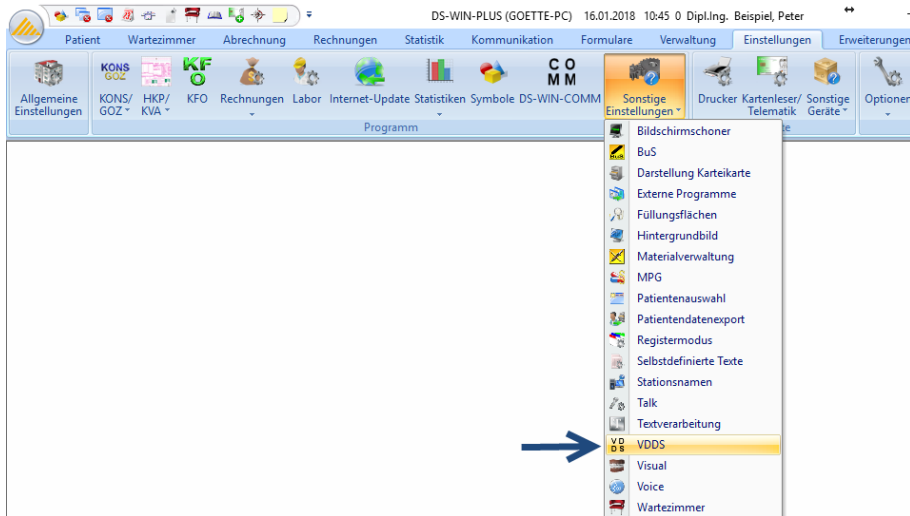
DS-WIN-PLUS (GOETTE-PC) 16.01.2018 10:45 0 Dipl.Ing. Beispiel, Peter

Patient Wartezimmer Abrechnung Rechnungen Statistik Kommunikation Formulare Verwaltung Einstellungen Erweiterungen

Allgemeine Einstellungen
KONS GOZ
KONS/ GOZ
HKP/ KVA
KF O
KFO
Rechnungen
Labor
Internet-Update
Statistiken
Symbole
C O M M
DS-WIN-COMM
Sonstige Einstellungen
Drucker
Kartenleser/ Telematik
Sonstige Geräte
Optionen

Programm

Bildschirmschoner
BuS
Darstellung Karteikarte
Externe Programme
Füllungsflächen
Hintergrundbild
Materialverwaltung
MPG
Patientenauswahl
Patientendatenexport
Registermodus
Selbstdefinierte Texte
Stationsnamen
Talk
Textverarbeitung
VDDS
Visual
Voice
Wartezimmer